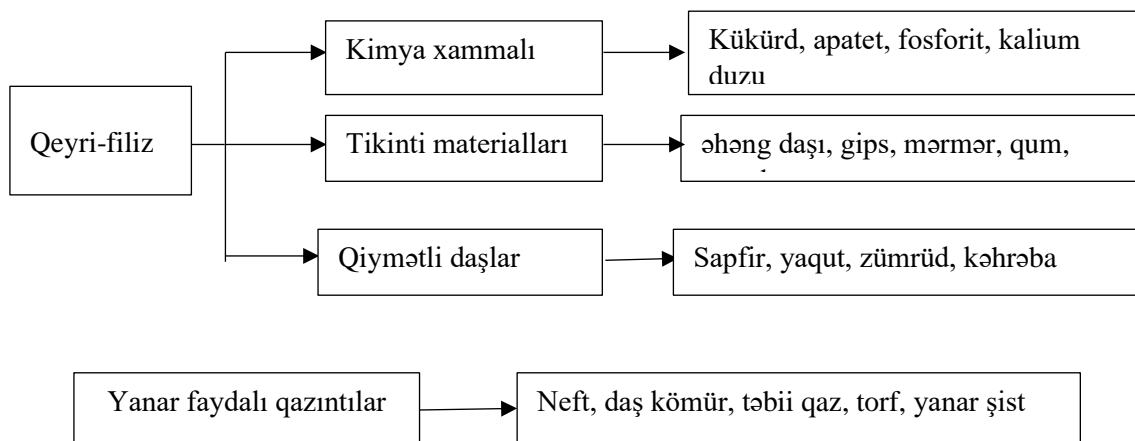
Qeyri-filiz

Kimya xammalı

Kükürd, apatet, fosforit, kalium duzu

Tikinti materialları

əhəng daşı, gips, mərmər, qum, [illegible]

Qiymətli daşlar

Sapfir, yaqut, zümrüd, kəhrəba

Yanar faydalı qazıntılar

Neft, daş kömür, təbii qaz, torf, yanar şist